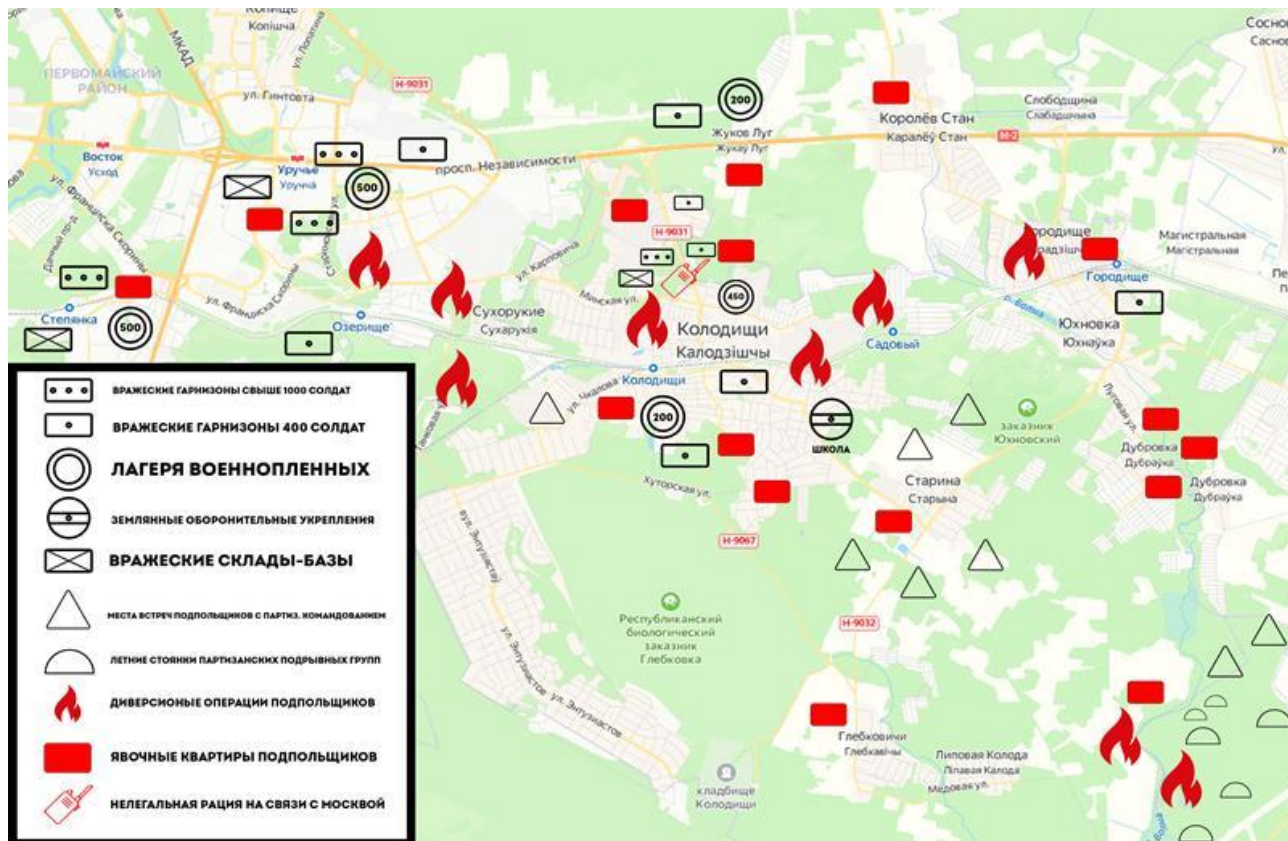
Копишча
МКАД
ПЕРВОМАЙСКИЙ РАЙОН
ул. Гинтовта
Н-9031
200
Жуков Луг
Жукау Луг
Королёв Стан
Каралёў Стан
Слободщина
Слабадшчына
Сосно
Сасно
Восток
Усход
Уручье
Уручча
просп. Независимости
М-2
500
Н-9031
ул. Карбышева
Городище
Гарадзішча
Магистральная
Магістральная
Минская ул.
450
Городище
Степянка
500
Озерище
Сухорукие
Сухарукія
Колодищи
Калодзішчы
Садовый
ул. Волма
Южновка
Юхнаўка
Колодищи
ул. Чкалова
200
ШКОЛА
заказник Юхновский
Луговая ул.
Дубровка
Дубраўка
Дубровка
Дубраўка
Хуторская ул.
Старина
Старына
Н-9067
Н-9032
Республиканский биологический заказник Глебковка
ул. Энтузиастов
Глебковичи
Глебкавічы
Липовая Колода
Ліпавая Калода
Медовая ул.
кладбище Колодищи

ВРАЖЕСКИЕ ГАРНИЗОНЫ СВЫШЕ 1000 СОЛДАТ
ВРАЖЕСКИЕ ГАРНИЗОНЫ 400 СОЛДАТ
ЛАГЕРЯ ВОЕННОПЛЕННЫХ
ЗЕМЛЯННЫЕ ОБОРОНИТЕЛЬНЫЕ УКРЕПЛЕНИЯ
ВРАЖЕСКИЕ СКЛАДЫ-БАЗЫ
МЕСТА ВСТРЕЧ ПОДПОЛЬЩИКОВ С ПАРТИЗ. КОМАНДОВАНИЕМ
ЛЕТНИЕ СТОЯНКИ ПАРТИЗАНСКИХ ПОДРЫВНЫХ ГРУПП
ДИВЕРСИОНЫЕ ОПЕРАЦИИ ПОДПОЛЬЩИКОВ
ЯВОЧНЫЕ КВАРТИРЫ ПОДПОЛЬЩИКОВ
НЕЛЕГАЛЬНАЯ РАЦИЯ НА СВЯЗИ С МОСКВОЙ